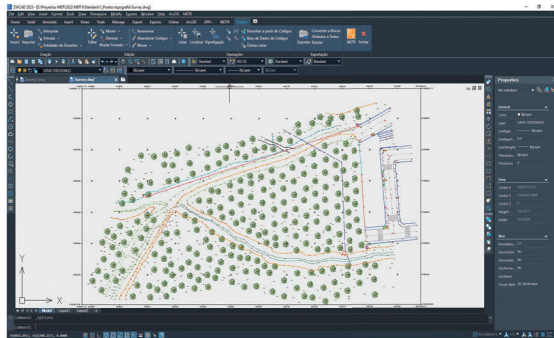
ZWCAD 2023 - [D:\Projetos MEP 2022\MEP\Standard\1_Pontos topografia\Survey.dwg]

File Edit View Insert Format Tools Draw Dimension Modify Express Window Help ArcGIS MEP

Home Solid Annotate Insert View Tools Manage Export Express Online ArcGIS API+ MEP9 Topo

Insert Importar Interpolar Extrude Unidades de Desenho Mover Dimensionar Mover Rotular Formato Selecionar Inserir Código Etiquetas Linha Sobre Localizar Planificação Desenhar a partir de Códigos Base de Dados de Códigos Outros Listas Exportar Converter a Blocos Nivelamento Rotular MCTF Fechar

Criação Edição Operações Exportação

Survey.dwg*

Y

X

Model Layout1 Layout2

Command:

Properties

No selection

General

Color ByLayer

Layer

Linetype ByLayer

Linetype scale 1.0

Lineweight ByLayer

Transparency ByLayer

Thickness 0

View

Center X

Center Y

Center Z

Height

Width

Misc

Annotation Scale

UCS icon On

UCS icon at origin

UCS per viewport

UCS Name

Visual Style 2D Wireframe